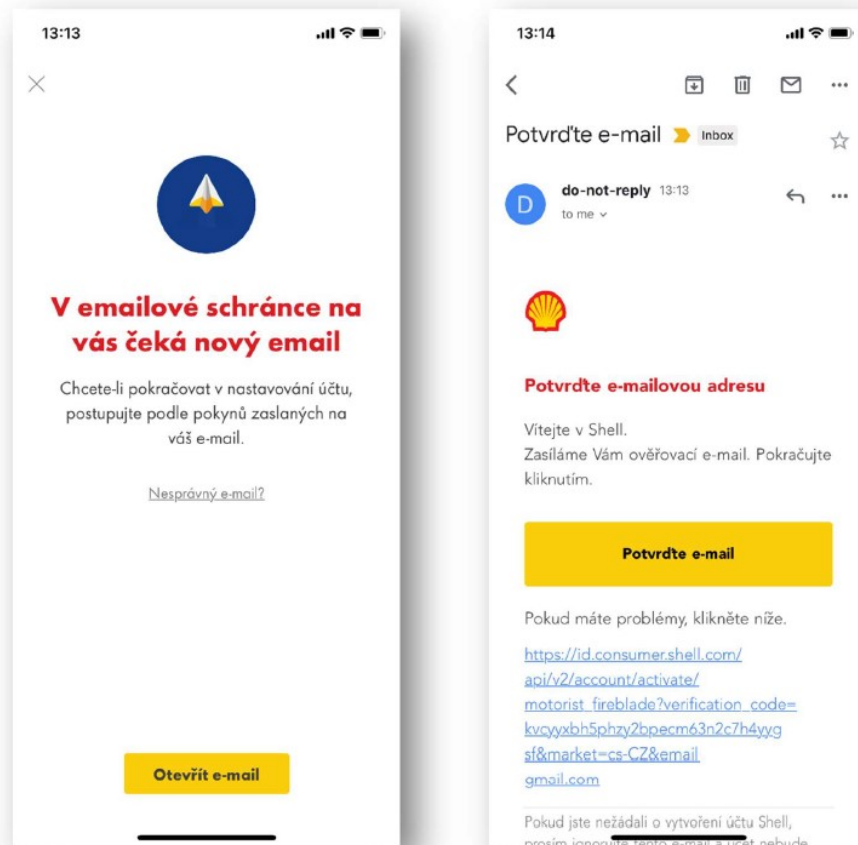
13:13

×

V emailové schránce na vás čeká nový email

Chcete-li pokračovat v nastavování účtu, postupujte podle pokynů zaslaných na váš e-mail.

Nesprávný e-mail?

Otevřít e-mail

13:14

Potvrďte e-mail Inbox

D do-not-reply 13:13
to me

Potvrďte e-mailovou adresu

Vítejte v Shell.
Zasíláme Vám ověřovací e-mail. Pokračujte kliknutím.

Potvrďte e-mail

Pokud máte problémy, klikněte níže.

https://id.consumer.shell.com/api/v2/account/activate/motorist_fireblade?verification_code=kvcyyxbh5phzy2bpecm63n2c7h4yygsf&market=cs-CZ&email gmail.com

Pokud jste nežádali o vytvoření účtu Shell, prosím ignorujte tento e-mail a účet nebude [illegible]